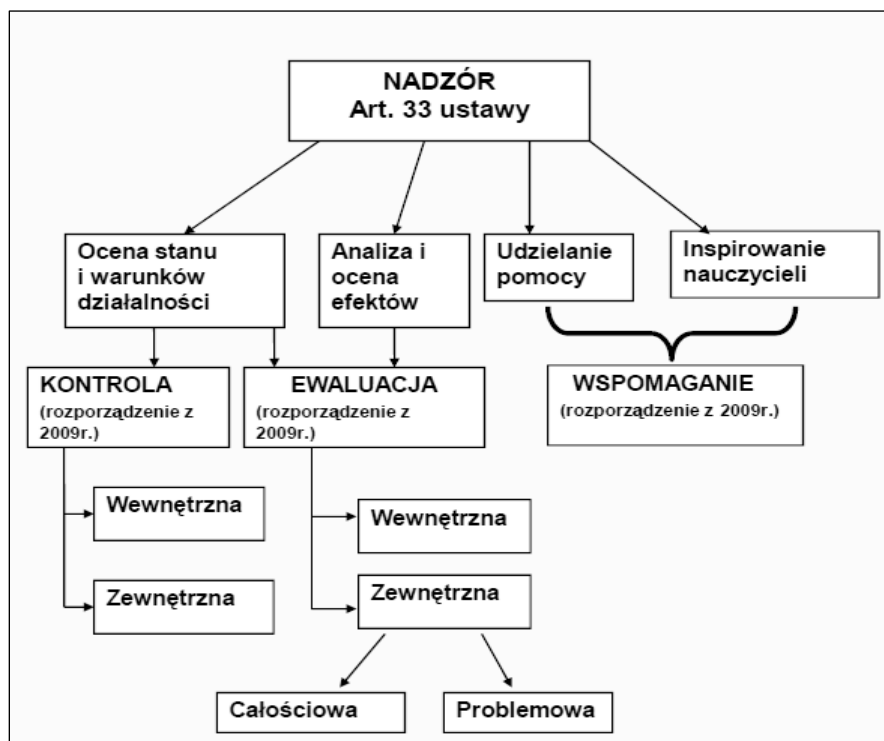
NADZÓR
Art. 33 ustawy

Ocena stanu i warunków działalności

Analiza i ocena efektów

Udzielanie pomocy

Inspirowanie nauczycieli

KONTROLA
(rozporządzenie z 2009r.)

EWALUACJA
(rozporządzenie z 2009r.)

WSPOMAGANIE
(rozporządzenie z 2009r.)

Wewnętrzna

Zewnętrzna

Wewnętrzna

Zewnętrzna

Całościowa

Problemowa